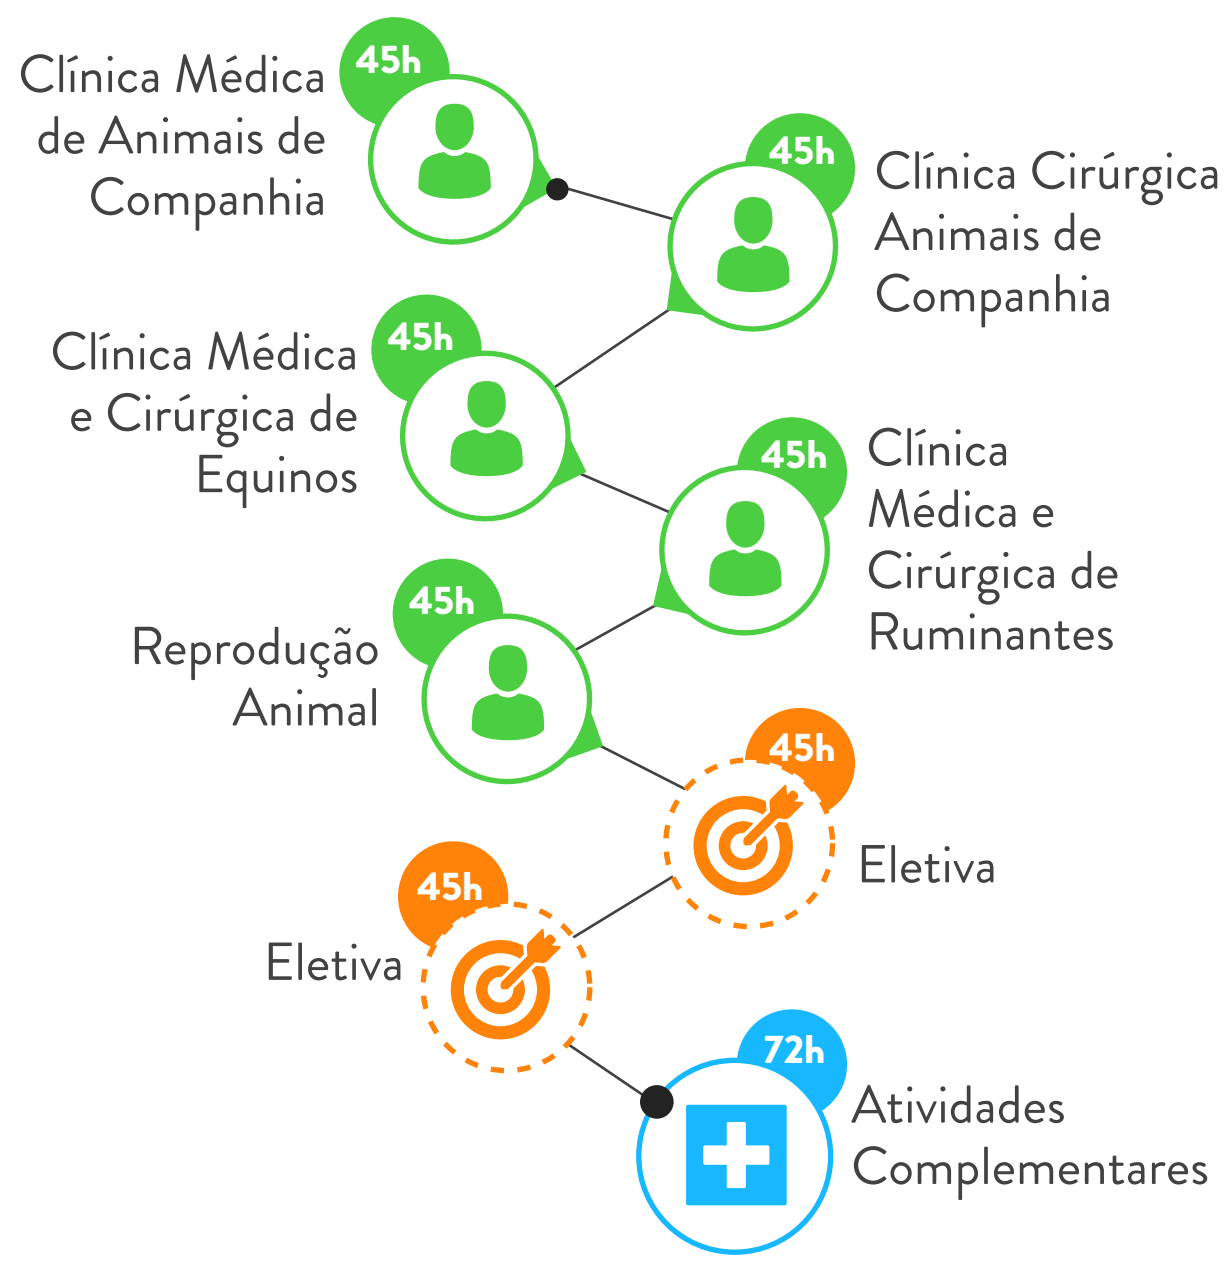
Clínica Médica de Animais de Companhia
45h

45h
Clínica Cirúrgica Animais de Companhia

Clínica Médica e Cirúrgica de Equinos
45h

45h
Clínica Médica e Cirúrgica de Ruminantes

Reprodução Animal
45h

45h
Eletiva

45h
Eletiva

72h
Atividades Complementares